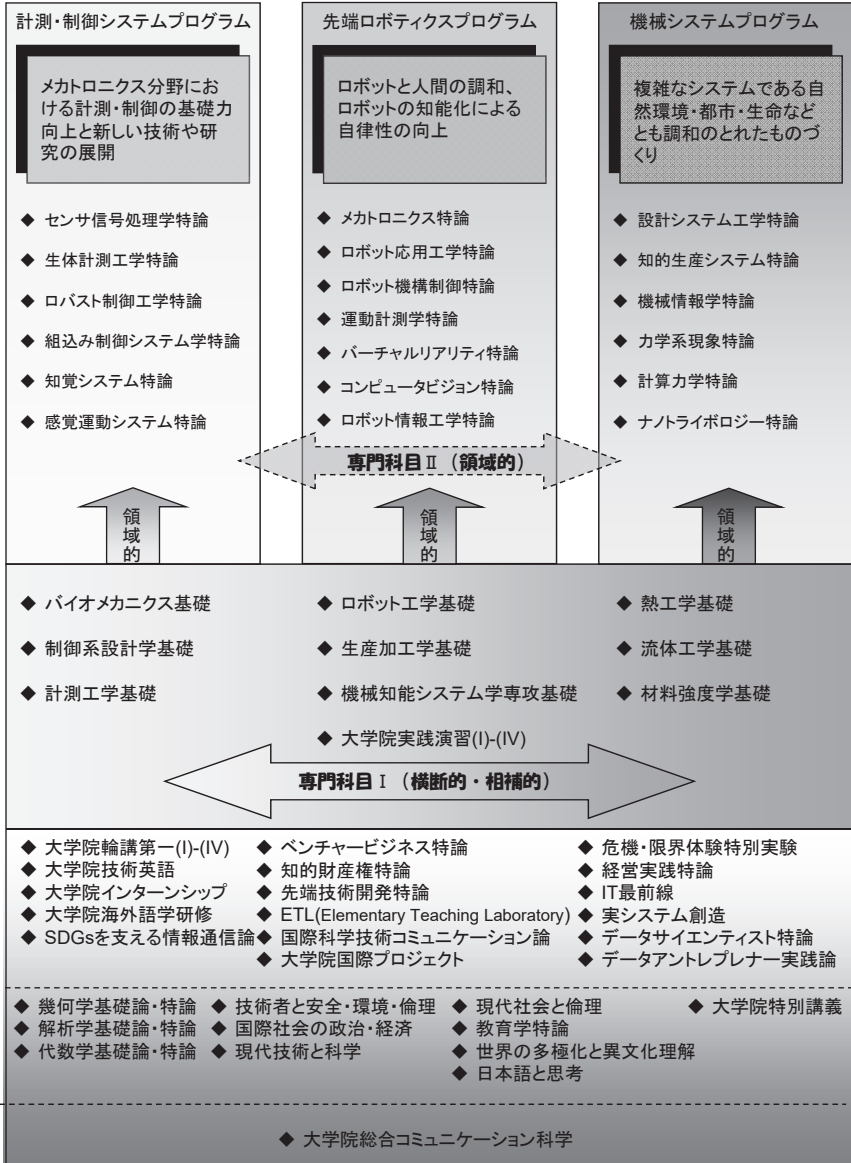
計測・制御システムプログラム

メカトロニクス分野における計測・制御の基礎力向上と新しい技術や研究の展開

◆ センサ信号処理学特論
◆ 生体計測工学特論
◆ ロバスト制御工学特論
◆ 組込み制御システム学特論
◆ 知覚システム特論
◆ 感覚運動システム特論

先端ロボティクスプログラム

ロボットと人間の調和、ロボットの知能化による自律性の向上

◆ メカトロニクス特論
◆ ロボット応用工学特論
◆ ロボット機構制御特論
◆ 運動計測学特論
◆ バーチャルリアリティ特論
◆ コンピュータビジョン特論
◆ ロボット情報工学特論

機械システムプログラム

複雑なシステムである自然環境・都市・生命などとも調和のとれたものづくり

◆ 設計システム工学特論
◆ 知的生産システム特論
◆ 機械情報学特論
◆ 力学系現象特論
◆ 計算力学特論
◆ ナノトライボロジー特論

専門科目Ⅱ（領域的）

領域的

領域的

領域的

◆ バイオメカニクス基礎
◆ 制御系設計学基礎
◆ 計測工学基礎
◆ ロボット工学基礎
◆ 生産加工学基礎
◆ 機械知能システム学専攻基礎
◆ 大学院実践演習(I)-(IV)
◆ 熱工学基礎
◆ 流体工学基礎
◆ 材料強度学基礎

専門科目Ⅰ（横断的・相補的）

◆ 大学院輪講第一(I)-(IV)
◆ 大学院技術英語
◆ 大学院インターンシップ
◆ 大学院海外語学研修
◆ SDGsを支える情報通信論
◆ ベンチャービジネス特論
◆ 知的財産権特論
◆ 先端技術開発特論
◆ ETL(Elementary Teaching Laboratory)
◆ 国際科学技術コミュニケーション論
◆ 大学院国際プロジェクト
◆ 危機・限界体験特別実験
◆ 経営実践特論
◆ IT最前線
◆ 実システム創造
◆ データサイエンティスト特論
◆ データアントレプレナー実践論

◆ 幾何学基礎論・特論
◆ 解析学基礎論・特論
◆ 代数学基礎論・特論
◆ 技術者と安全・環境・倫理
◆ 国際社会の政治・経済
◆ 現代技術と科学
◆ 現代社会と倫理
◆ 教育学特論
◆ 世界の多極化と異文化理解
◆ 日本語と思考
◆ 大学院特別講義

◆ 大学院総合コミュニケーション科学